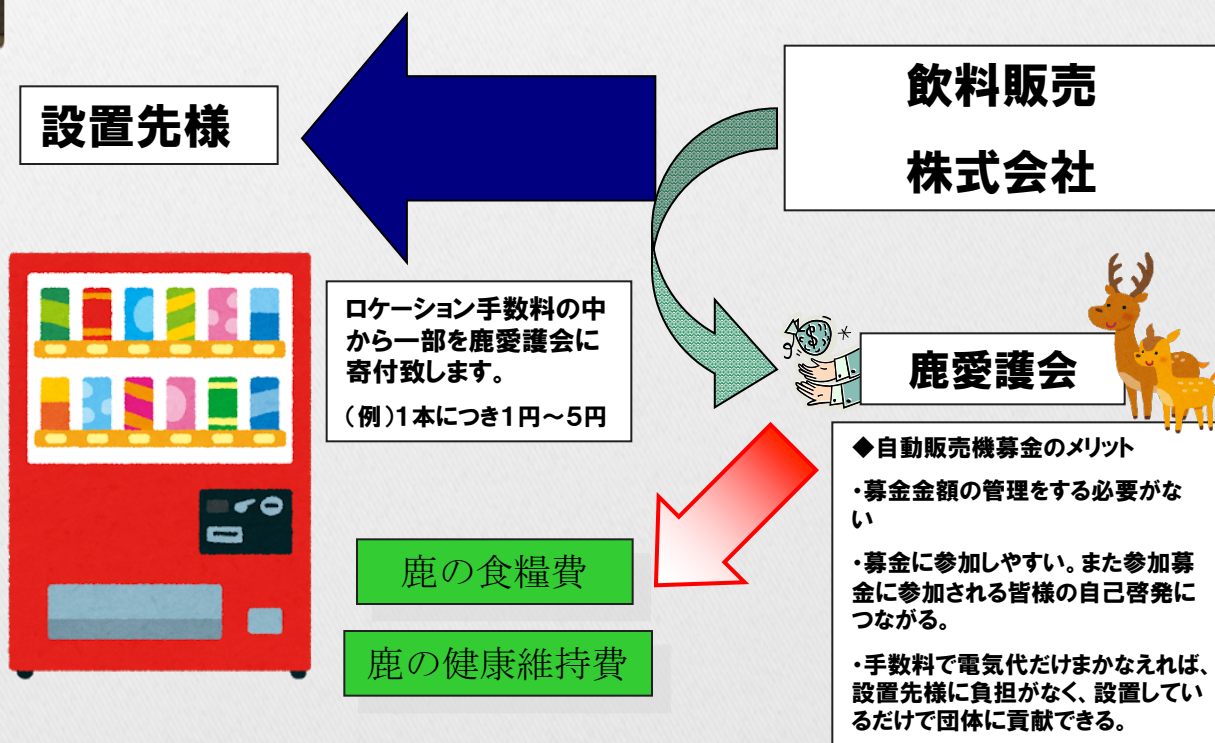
設置先様

飲料販売

株式会社

ロケーション手数料の中から一部を鹿愛護会に寄付致します。

（例）1本につき1円～5円

鹿愛護会

◆自動販売機募金のメリット

・募金金額の管理をする必要がない

・募金に参加しやすい。また参加募金に参加される皆様の自己啓発につながる。

・手数料で電気代だけまかなえれば、設置先様に負担がなく、設置しているだけで団体に貢献できる。

鹿の食糧費

鹿の健康維持費